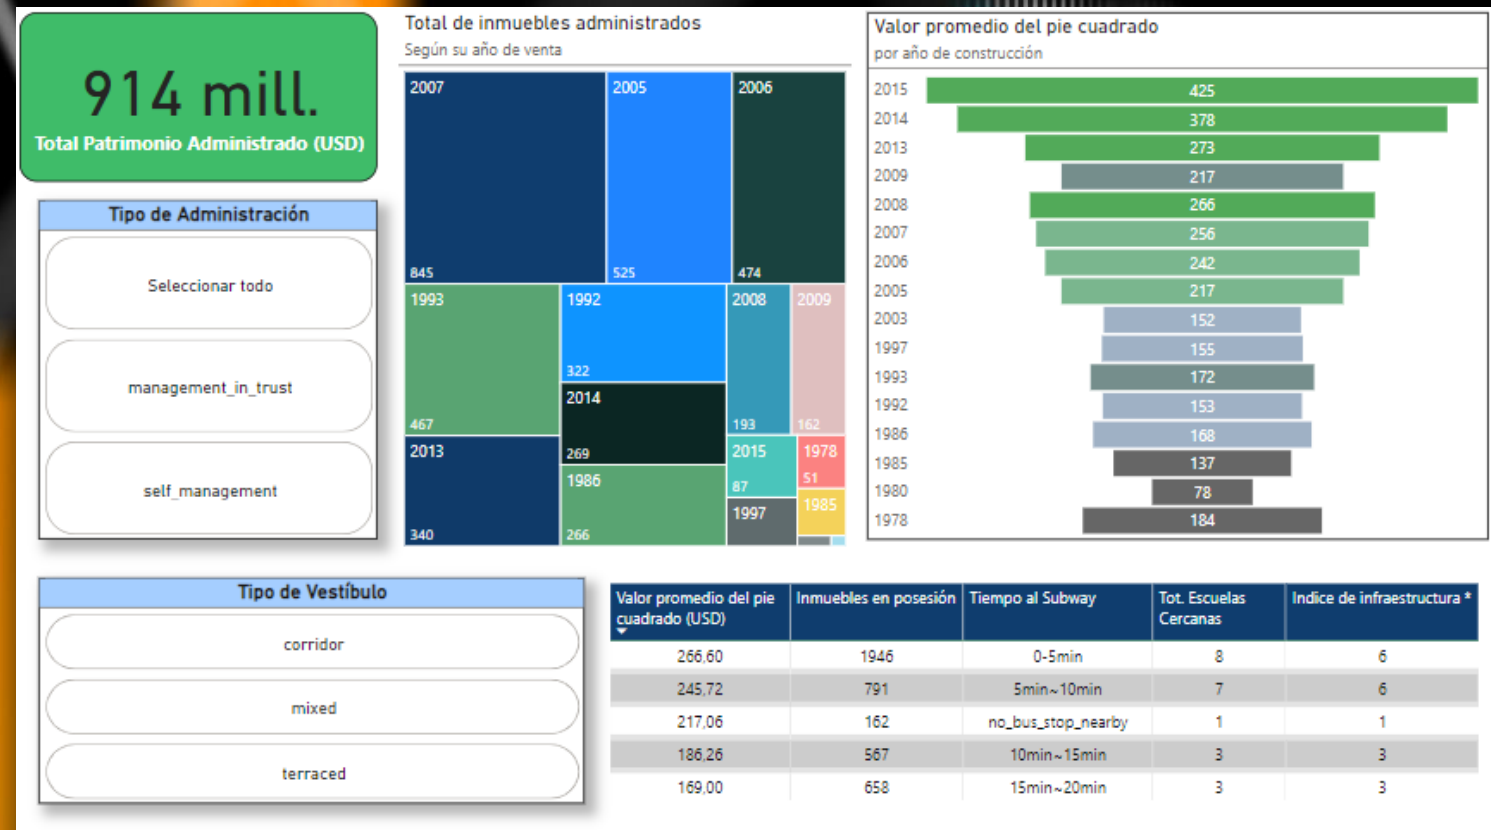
914 mill.
Total Patrimonio Administrado (USD)

Tipo de Administración
Seleccionar todo
management_in_trust
self_management

Total de inmuebles administrados
Según su año de venta

2007
845
2005
525
2006
474
1993
467
1992
322
2008
193
2009
162
2014
269
2013
340
1986
266
2015
87
1978
51
1997
1985

Valor promedio del pie cuadrado
por año de construcción

| Año | Valor |
|---|---|
| 2015 | 425 |
| 2014 | 378 |
| 2013 | 273 |
| 2009 | 217 |
| 2008 | 266 |
| 2007 | 256 |
| 2006 | 242 |
| 2005 | 217 |
| 2003 | 152 |
| 1997 | 155 |
| 1993 | 172 |
| 1992 | 153 |
| 1986 | 168 |
| 1985 | 137 |
| 1980 | 78 |
| 1978 | 184 |

Tipo de Vestíbulo
corridor
mixed
terraced

| Valor promedio del pie cuadrado (USD) | Inmuebles en posesión | Tiempo al Subway | Tot. Escuelas Cercanas | Indice de infraestructura * |
|---|---|---|---|---|
| 266,60 | 1946 | 0-5min | 8 | 6 |
| 245,72 | 791 | 5min~10min | 7 | 6 |
| 217,06 | 162 | no_bus_stop_nearby | 1 | 1 |
| 186,26 | 567 | 10min~15min | 3 | 3 |
| 169,00 | 658 | 15min~20min | 3 | 3 |